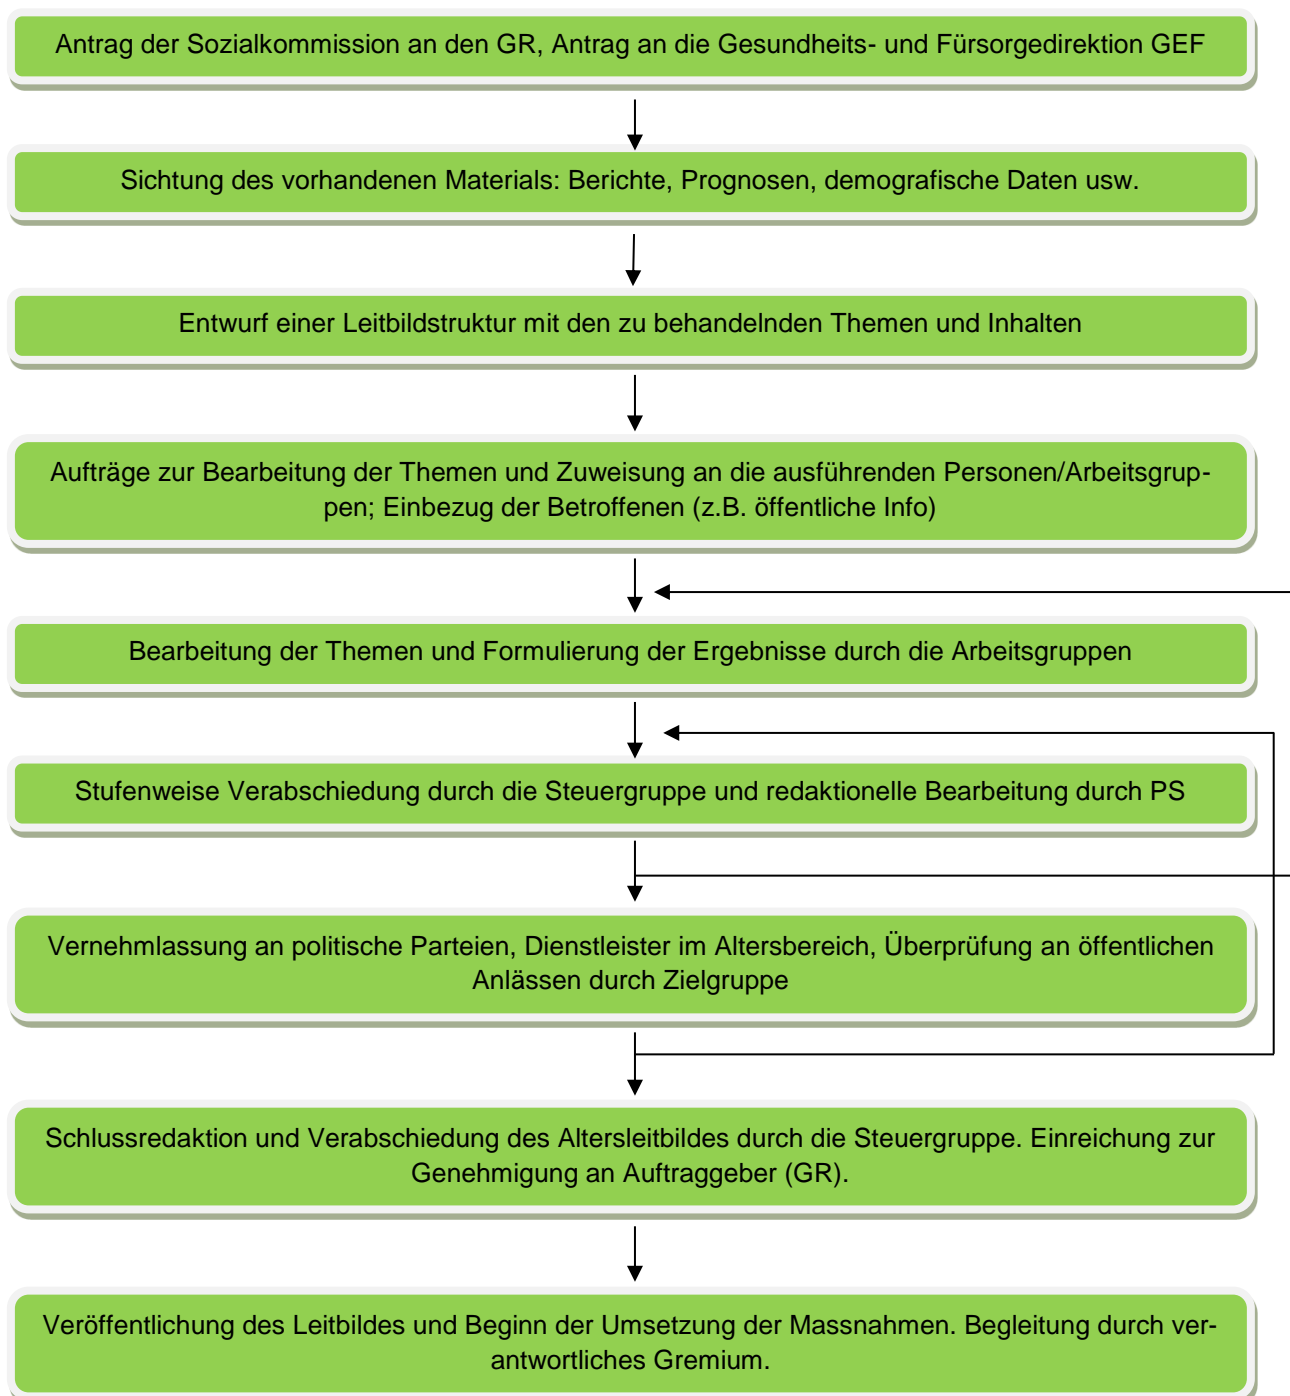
Antrag der Sozialkommission an den GR, Antrag an die Gesundheits- und Fürsorgedirektion GEF

Sichtung des vorhandenen Materials: Berichte, Prognosen, demografische Daten usw.

Entwurf einer Leitbildstruktur mit den zu behandelnden Themen und Inhalten

Aufträge zur Bearbeitung der Themen und Zuweisung an die ausführenden Personen/Arbeitsgruppen; Einbezug der Betroffenen (z.B. öffentliche Info)

Bearbeitung der Themen und Formulierung der Ergebnisse durch die Arbeitsgruppen

Stufenweise Verabschiedung durch die Steuergruppe und redaktionelle Bearbeitung durch PS

Vernehmlassung an politische Parteien, Dienstleister im Altersbereich, Überprüfung an öffentlichen Anlässen durch Zielgruppe

Schlussredaktion und Verabschiedung des Altersleitbildes durch die Steuergruppe. Einreichung zur Genehmigung an Auftraggeber (GR).

Veröffentlichung des Leitbildes und Beginn der Umsetzung der Massnahmen. Begleitung durch verantwortliches Gremium.